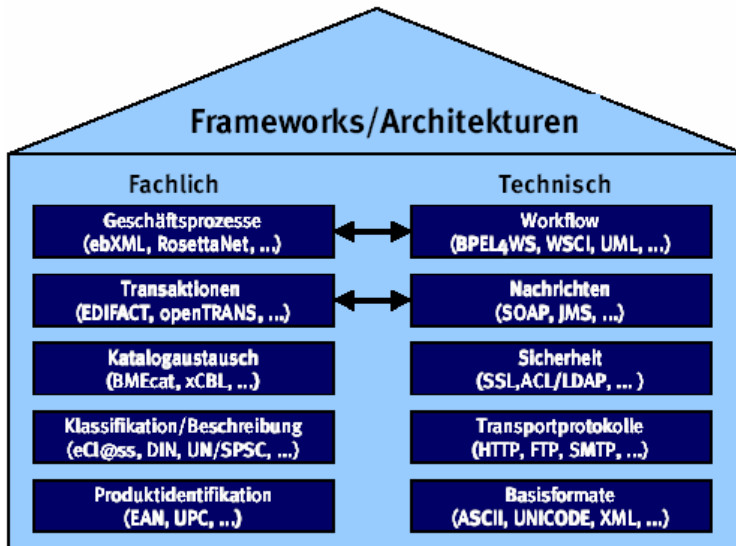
Frameworks/Architekturen

Fachlich

Geschäftsprozesse (ebXML, RosettaNet, ...)

Transaktionen (EDIFACT, openTRANS, ...)

Katalogaustausch (BMEcat, xCBL, ...)

Klassifikation/Beschreibung (eCl@ss, DIN, UN/SPSC, ...)

Produktidentifikation (EAN, UPC, ...)

Technisch

Workflow (BPEL4WS, WSCI, UML, ...)

Nachrichten (SOAP, JMS, ...)

Sicherheit (SSL,ACL/LDAP, ... )

Transportprotokolle (HTTP, FTP, SMTP, ...)

Basisformate (ASCII, UNICODE, XML, ...)